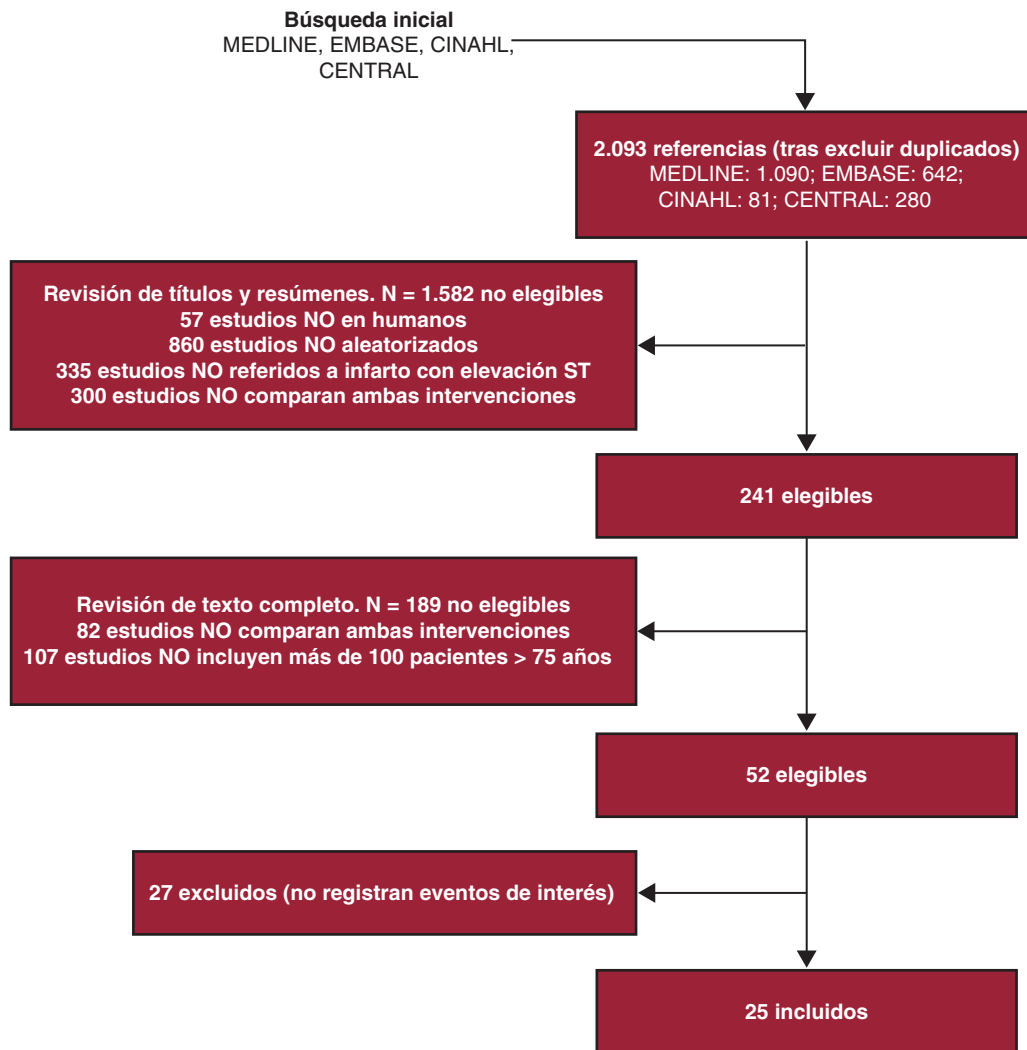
Búsqueda inicial
MEDLINE, EMBASE, CINAHL, CENTRAL

2.093 referencias (tras excluir duplicados)
MEDLINE: 1.090; EMBASE: 642; CINAHL: 81; CENTRAL: 280

Revisión de títulos y resúmenes. N = 1.582 no elegibles
57 estudios NO en humanos
860 estudios NO aleatorizados
335 estudios NO referidos a infarto con elevación ST
300 estudios NO comparan ambas intervenciones

241 elegibles

Revisión de texto completo. N = 189 no elegibles
82 estudios NO comparan ambas intervenciones
107 estudios NO incluyen más de 100 pacientes > 75 años

52 elegibles

27 excluidos (no registran eventos de interés)

25 incluidos